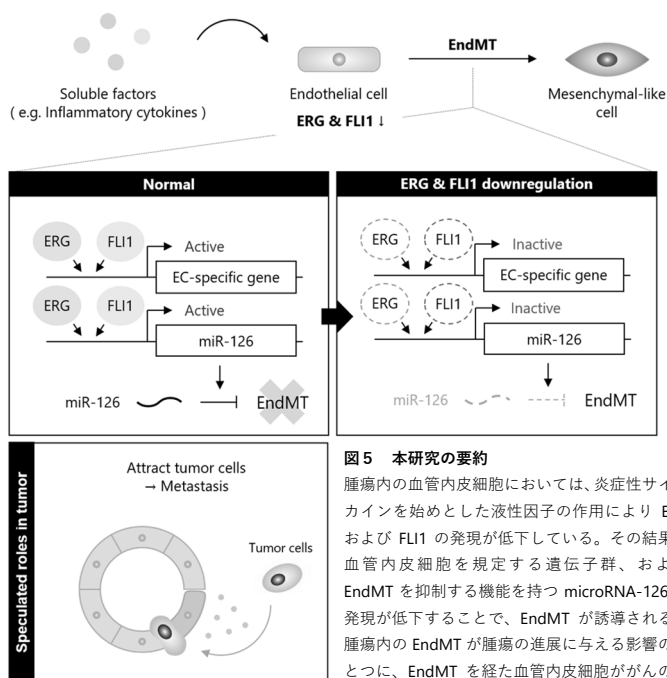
Soluble factors
( e.g. Inflammatory cytokines )

Endothelial cell
ERG & FLI1 ↓

EndMT

Mesenchymal-like cell

Normal

ERG
FLI1
Active
EC-specific gene
ERG
FLI1
Active
miR-126
miR-126
EndMT

ERG & FLI1 downregulation

ERG
FLI1
Inactive
EC-specific gene
ERG
FLI1
Inactive
miR-126
miR-126
EndMT

Speculated roles in tumor

Attract tumor cells
→ Metastasis

Tumor cells

図5　本研究の要約

腫瘍内の血管内皮細胞においては、炎症性サイ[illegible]カインを始めとした液性因子の作用により E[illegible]および FLI1 の発現が低下している。その結果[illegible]血管内皮細胞を規定する遺伝子群、およ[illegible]EndMT を抑制する機能を持つ microRNA-126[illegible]発現が低下することで、EndMT が誘導される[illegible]腫瘍内の EndMT が腫瘍の進展に与える影響の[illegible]とつに、EndMT を経た血管内皮細胞ががんの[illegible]